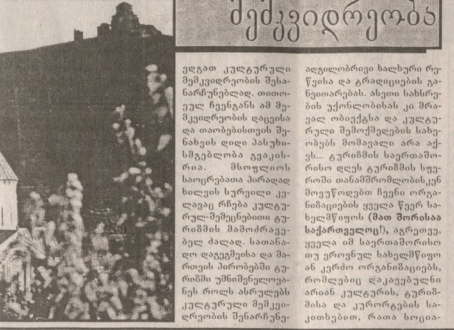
მემკვიდრეობა

ეჯგათ კულტურული მემკვიდრეობის შენარჩუნებლად. თითოეულ ჩვენგანს ამ მემკვიდრეობის დაცვისა და თაობებისთვის შენახვის დიდი პასუხისმგებლობა ეკისრება. მსოფლიოს ხალხებისა და ერების ხალხს სურვილი, უკლებლივ რიგზე კულტურულ-მემკვიდრეობითი გრამების მამთვისადმი ძალაშ. საჭიროა დაცულების და მათი შენარჩუნების შემოწმებულ-ნის როგორ კულტურული მემკვიდრეობის შენარჩუნე-

ადგილობრივი ხალხური ჩვეულება და ტრადიციების განვითარებას. ასეთი სახსრების უტრილეობის ეს მრავალ ობიექტებ და კულტურული მემკვიდრეობის ხახურობის მოქმედი არ არის... გურამის საერთაშორისო დღე გურამის სერიოზული თანამშრომლობისა მოუწოდებს ჩვენი ორგანიზაციების ყველა წევრ სახელმწიფოს (მათ შორისაა საქართველო!), აგრეთვე ყველა იმ საერთაშორისო ეროვნულ სახელმწიფო ან კერძო ორგანიზაციებს, რომლებიც დაკავებულნი არიან კულტურის, გურამისა და კერძოების საკითხებით, რათა ხელი-